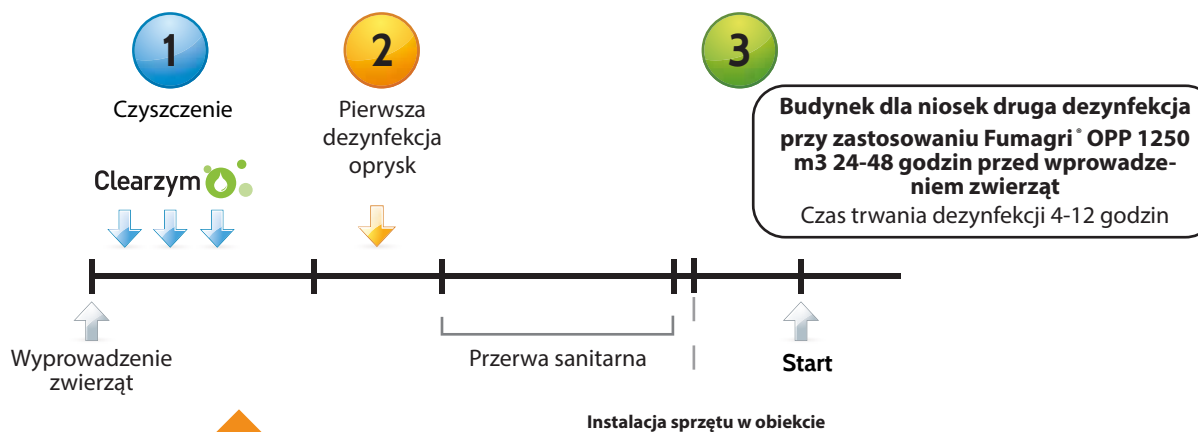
1

Czyszczenie

Clearzym

2

Pierwsza dezynfekcja oprysk

3

Budynek dla niosek druga dezynfekcja przy zastosowaniu Fumagri® OPP 1250 m3 24-48 godzin przed wprowadzeniem zwierząt
Czas trwania dezynfekcji 4-12 godzin

Wyprowadzenie zwierząt

Przerwa sanitarna

Start

Instalacja sprzętu w obiekcie